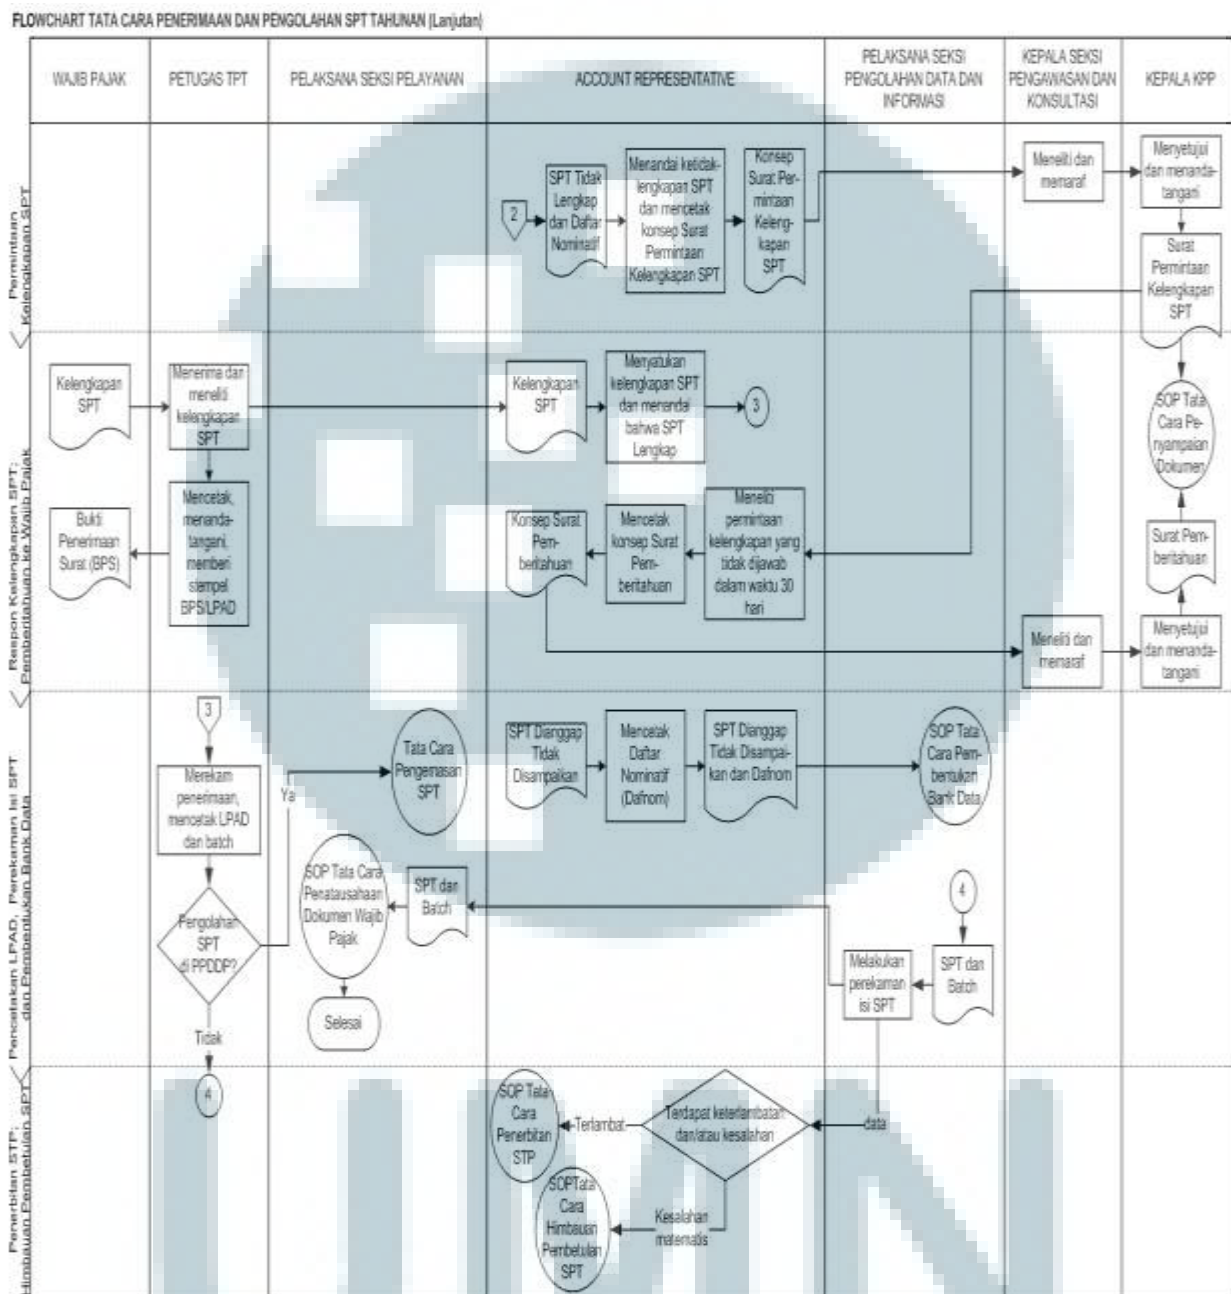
FLOWCHART TATA CARA PENERIMAAN DAN PENGOLAHAN SPT TAHUNAN (Lanjutan)

| WAJIB PAJAK | PETUGAS TPT | PELAKSANA SEKSI PELAYANAN | ACCOUNT REPRESENTATIVE | PELAKSANA SEKSI PENGOLAHAN DATA DAN INFORMASI | KEPALA SEKSI PENGAWASAN DAN KONSULTASI | KEPALA KPP |
|---|---|---|---|---|---|---|

Permintaan Kelengkapan SPT

2
SPT Tidak Lengkap dan Daftar Nominatif
Menandai ketidak-lengkapan SPT dan mencetak konsep Surat Permintaan Kelengkapan SPT
Konsep Surat Permintaan Kelengkapan SPT
Meneliti dan memaraf
Menyetujui dan menanda-tangani
Surat Permintaan Kelengkapan SPT

Respon Kelengkapan SPT; Pemberitahuan ke Wajib Pajak

Kelengkapan SPT
Menerima dan meneliti kelengkapan SPT
Kelengkapan SPT
Menyatukan kelengkapan SPT dan menandai bahwa SPT Lengkap
3
SOP Tata Cara Penyampaian Dokumen
Bukti Penerimaan Surat (BPS)
Mencetak, menanda-tangani, memberi stempel BPS/LPAD
Konsep Surat Pemberitahuan
Mencetak konsep Surat Pemberitahuan
Meneliti permintaan kelengkapan yang tidak dijawab dalam waktu 30 hari
Surat Pemberitahuan
Meneliti dan memaraf
Menyetujui dan menanda-tangani

Pencetakan LPAD, Perekaman Isi SPT dan Pembentukan Bank Data

3
Merekam penerimaan, mencetak LPAD dan batch
Ya
Tata Cara Pengemasan SPT
SPT Dianggap Tidak Disampaikan
Mencetak Daftar Nominatif (Dafnom)
SPT Dianggap Tidak Disampaikan dan Dafnom
SOP Tata Cara Pembentukan Bank Data
SOP Tata Cara Penatausahaan Dokumen Wajib Pajak
SPT dan Batch
4
Pengolahan SPT di PPDDP?
Melakukan perekaman isi SPT
SPT dan Batch
Selesai
Tidak

Penerbitan STP; Himbauan Pembetulan SPT

4
SOP Tata Cara Penerbitan STP
Terlambat
Terdapat keterlambatan dan/atau kesalahan
data
SOPTata Cara Himbauan Pembetulan SPT
Kesalahan matematis